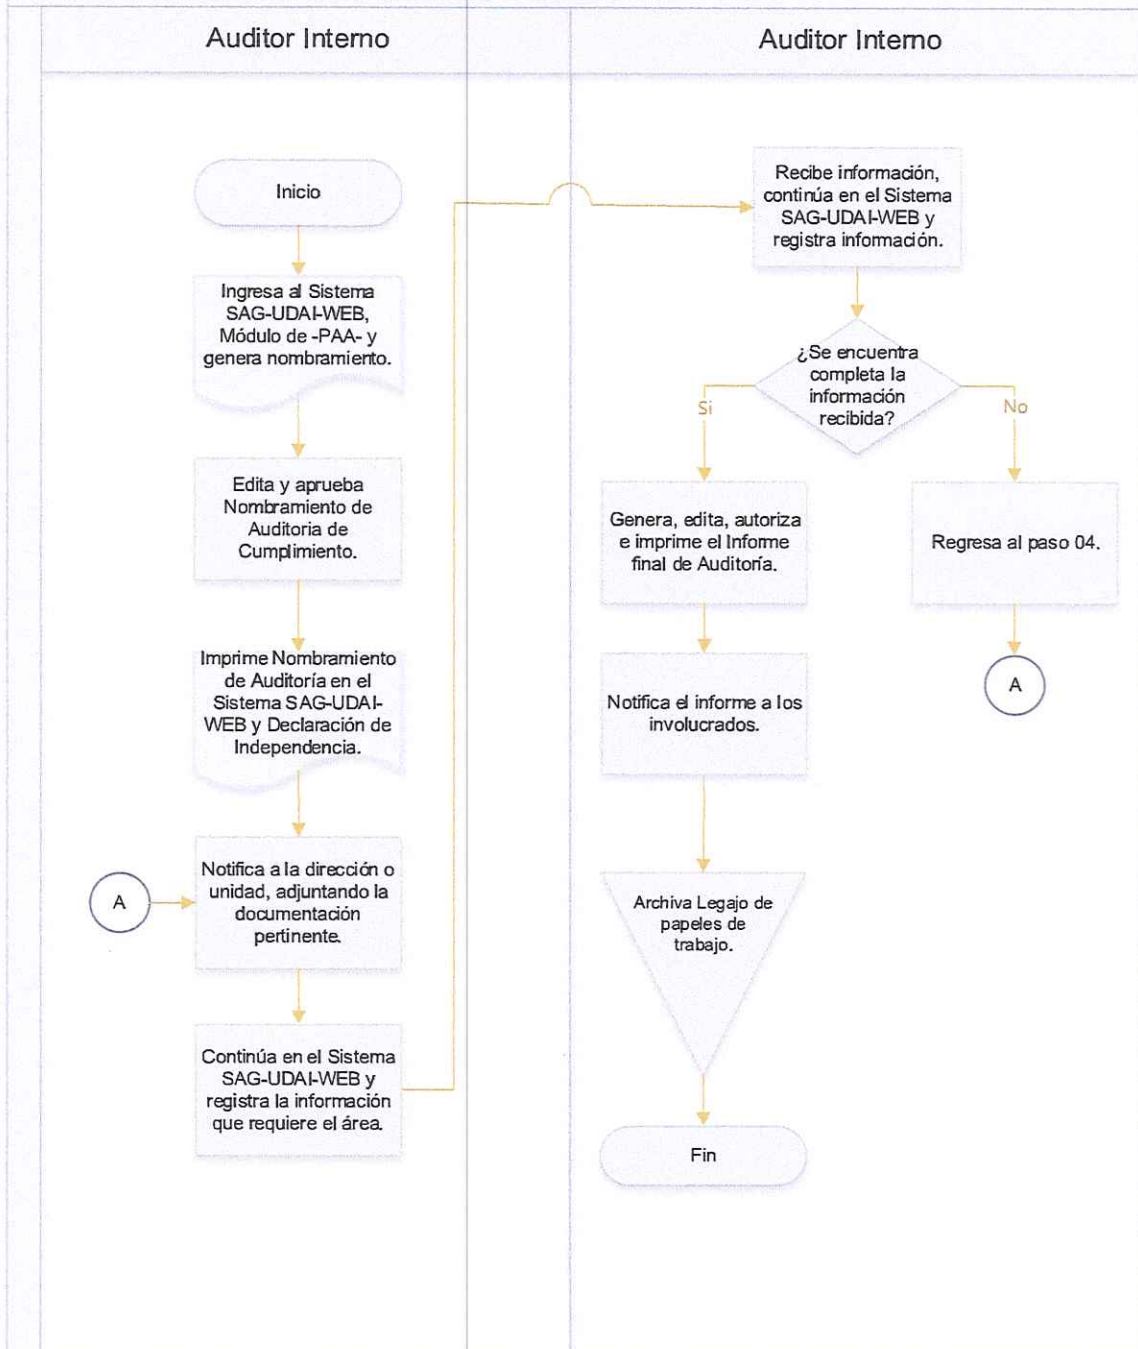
Auditor Interno

Inicio

Ingresa al Sistema SAG-UDAI-WEB, Módulo de -PAA- y genera nombramiento.

Edita y aprueba Nombramiento de Auditoria de Cumplimiento.

Imprime Nombramiento de Auditoría en el Sistema SAG-UDAI-WEB y Declaración de Independencia.

A

Notifica a la dirección o unidad, adjuntando la documentación pertinente.

Continúa en el Sistema SAG-UDAI-WEB y registra la información que requiere el área.

Auditor Interno

Recibe información, continúa en el Sistema SAG-UDAI-WEB y registra información.

¿Se encuentra completa la información recibida?

Si

No

Genera, edita, autoriza e imprime el Informe final de Auditoría.

Regresa al paso 04.

A

Notifica el informe a los involucrados.

Archiva Legajo de papeles de trabajo.

Fin